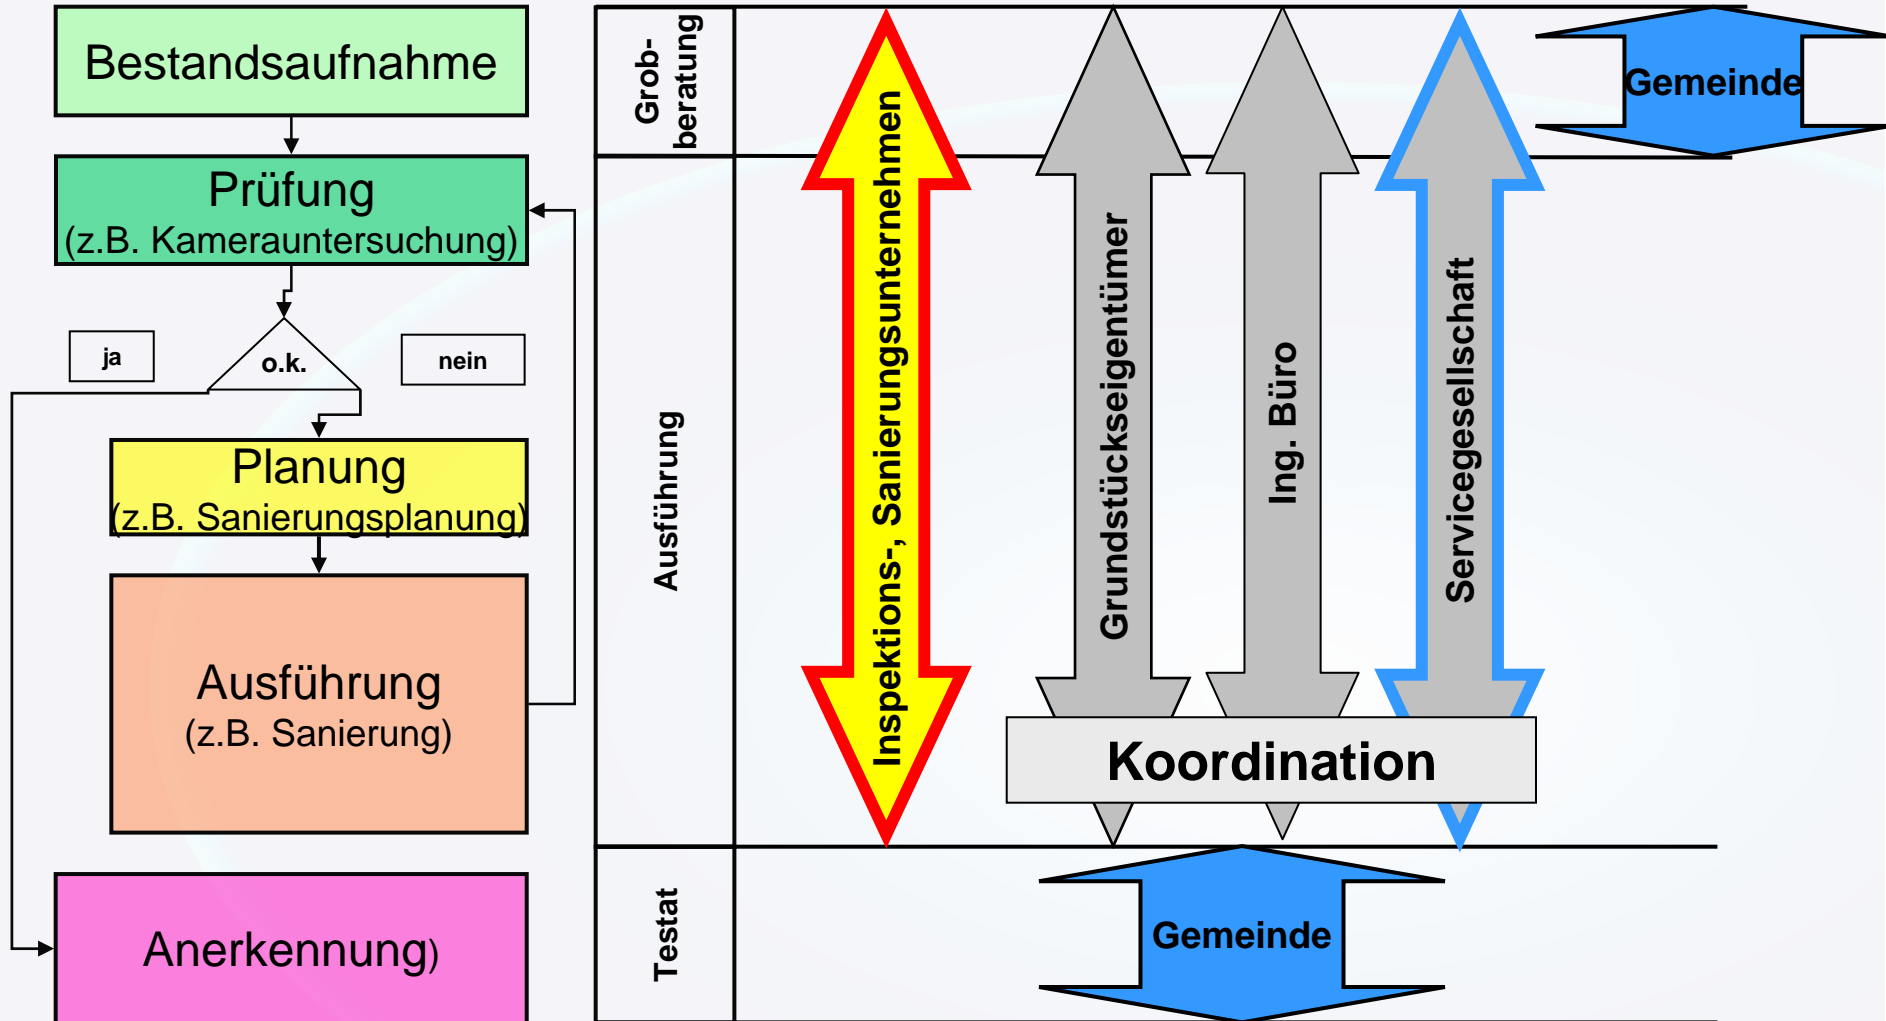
Bestandsaufnahme

Prüfung
(z.B. Kamerauntersuchung)

ja

o.k.

nein

Planung
(z.B. Sanierungsplanung)

Ausführung
(z.B. Sanierung)

Anerkennung)

Grob-beratung

Ausführung

Testat

Inspektions-, Sanierungsunternehmen

Grundstückseigentümer

Ing. Büro

Servicegesellschaft

Gemeinde

Koordination

Gemeinde